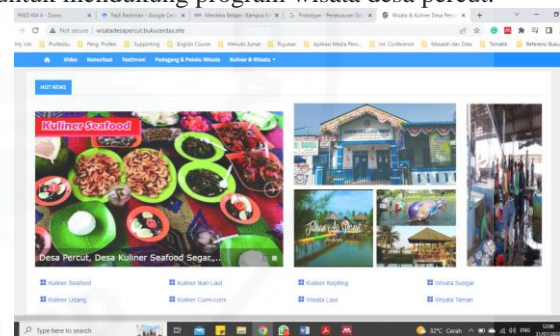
untuk mendukung program wisata desa percut.

PKKD KM 4 - Zoom | Fazli Rachman - Google C | Merdeka Belajar - Kampus M | Prototype - Perancangan Si | Wisata & Kuliner Desa Percut

Not secure | wisatadesapercut.bukucerdas.site

My Job | Profesibu | Peng. Profesi | Supporting | English Course | Menulis Jurnal | Rujukan | Aplikasi Media Pem | Int. Conference | Masalah dan Data | Tematik | Referensi Buku

Video | Konsultasi | Testimoni | Pedagang & Pelaku Wisata | Kuliner & Wisata

HOT NEWS

Kuliner Seafood

Desa Percut, Desa Kuliner Seafood Segar,...

Kuliner Seafood | Kuliner Ikan Laut | Kuliner Kepiting | Wisata Sungai

Kuliner Udang | Kuliner Cumi-cumi | Wisata Laut | Wisata Taman

Type here to search

32°C Cerah | ENG